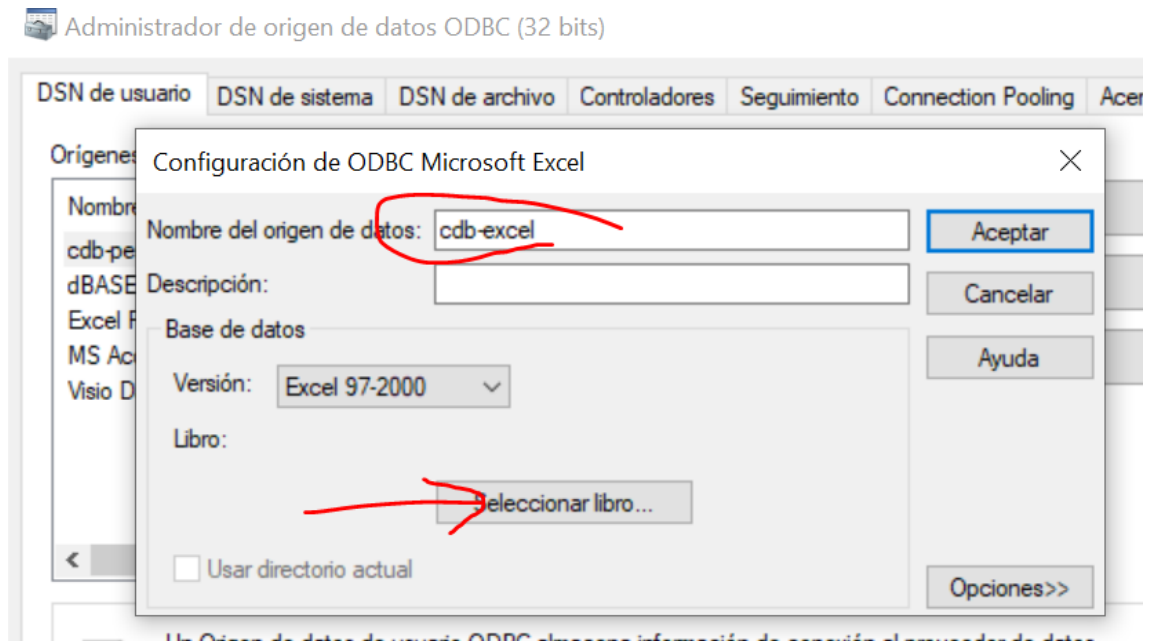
Administrador de origen de datos ODBC (32 bits)

DSN de usuario | DSN de sistema | DSN de archivo | Controladores | Seguimiento | Connection Pooling | Acer

Orígenes

Nombre

cdb-pe

dBASE

Excel F

MS Ac

Visio D

Configuración de ODBC Microsoft Excel

Nombre del origen de datos: cdb-excel

Descripción:

Base de datos

Versión: Excel 97-2000

Libro:

Seleccionar libro...

Usar directorio actual

Aceptar

Cancelar

Ayuda

Opciones>>

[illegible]